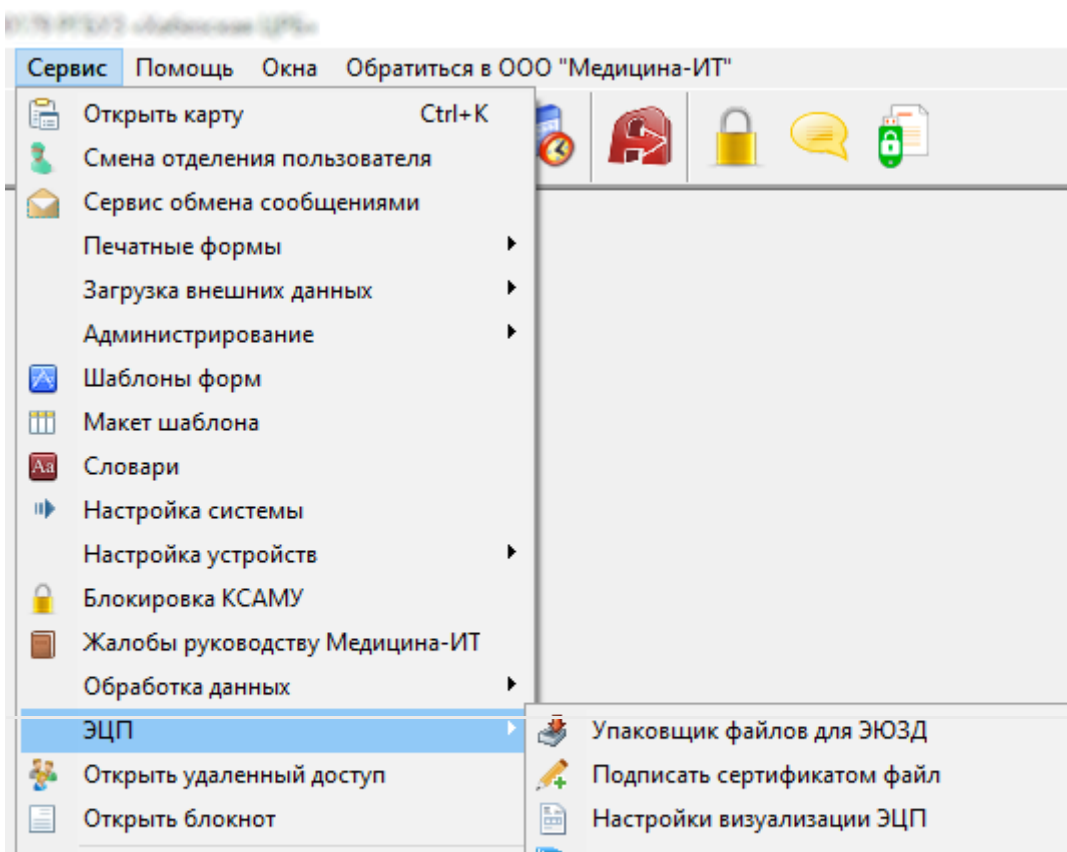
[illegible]

Сервис Помощь Окна Обратиться в ООО "Медицина-ИТ"

Открыть карту Ctrl+K
Смена отделения пользователя
Сервис обмена сообщениями
Печатные формы
Загрузка внешних данных
Администрирование
Шаблоны форм
Макет шаблона
Словари
Настройка системы
Настройка устройств
Блокировка КСАМУ
Жалобы руководству Медицина-ИТ
Обработка данных
ЭЦП
Открыть удаленный доступ
Открыть блокнот

Упаковщик файлов для ЭЮЗД
Подписать сертификатом файл
Настройки визуализации ЭЦП